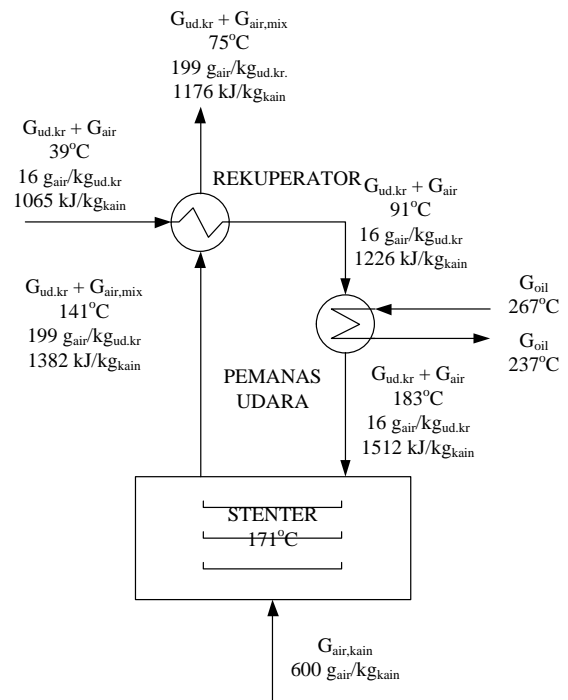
$G_{ud.kr} + G_{air,mix}$
75°C
199 $g_{air}/kg_{ud.kr.}$
1176 $kJ/kg_{kain}$

$G_{ud.kr} + G_{air}$
39°C
16 $g_{air}/kg_{ud.kr}$
1065 $kJ/kg_{kain}$

REKUPERATOR

$G_{ud.kr} + G_{air}$
91°C
16 $g_{air}/kg_{ud.kr}$
1226 $kJ/kg_{kain}$

$G_{ud.kr} + G_{air,mix}$
141°C
199 $g_{air}/kg_{ud.kr}$
1382 $kJ/kg_{kain}$

$G_{oil}$
267°C

$G_{oil}$
237°C

PEMANAS UDARA

$G_{ud.kr} + G_{air}$
183°C
16 $g_{air}/kg_{ud.kr}$
1512 $kJ/kg_{kain}$

STENTER
171°C

$G_{air,kain}$
600 $g_{air}/kg_{kain}$